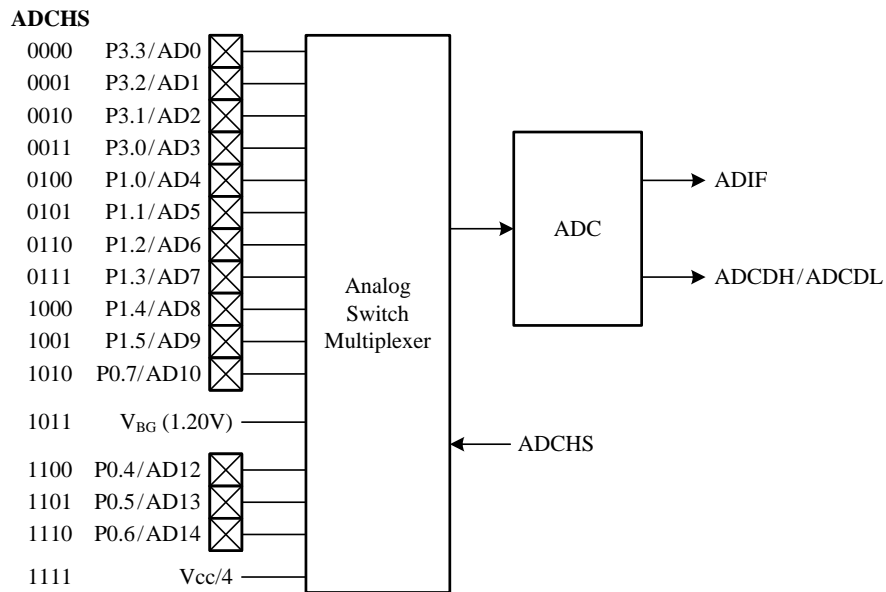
ADCHS
0000 P3.3/AD0
0001 P3.2/AD1
0010 P3.1/AD2
0011 P3.0/AD3
0100 P1.0/AD4
0101 P1.1/AD5
0110 P1.2/AD6
0111 P1.3/AD7
1000 P1.4/AD8
1001 P1.5/AD9
1010 P0.7/AD10
1011 $V_{BG}$ (1.20V)
1100 P0.4/AD12
1101 P0.5/AD13
1110 P0.6/AD14
1111 Vcc/4

Analog Switch Multiplexer

ADCHS

ADC

ADIF

ADCDH/ADCDL